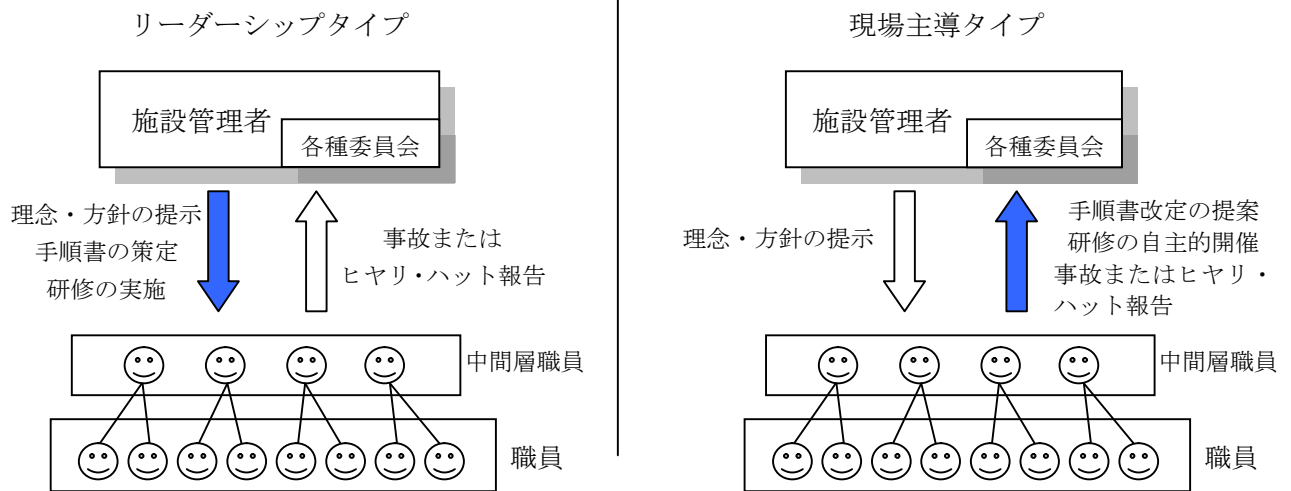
リーダーシップタイプ

施設管理者
各種委員会

理念・方針の提示
手順書の策定
研修の実施

事故または
ヒヤリ・ハット報告

中間層職員

職員

現場主導タイプ

施設管理者
各種委員会

理念・方針の提示

手順書改定の提案
研修の自主的開催
事故またはヒヤリ・ハット報告

中間層職員

職員